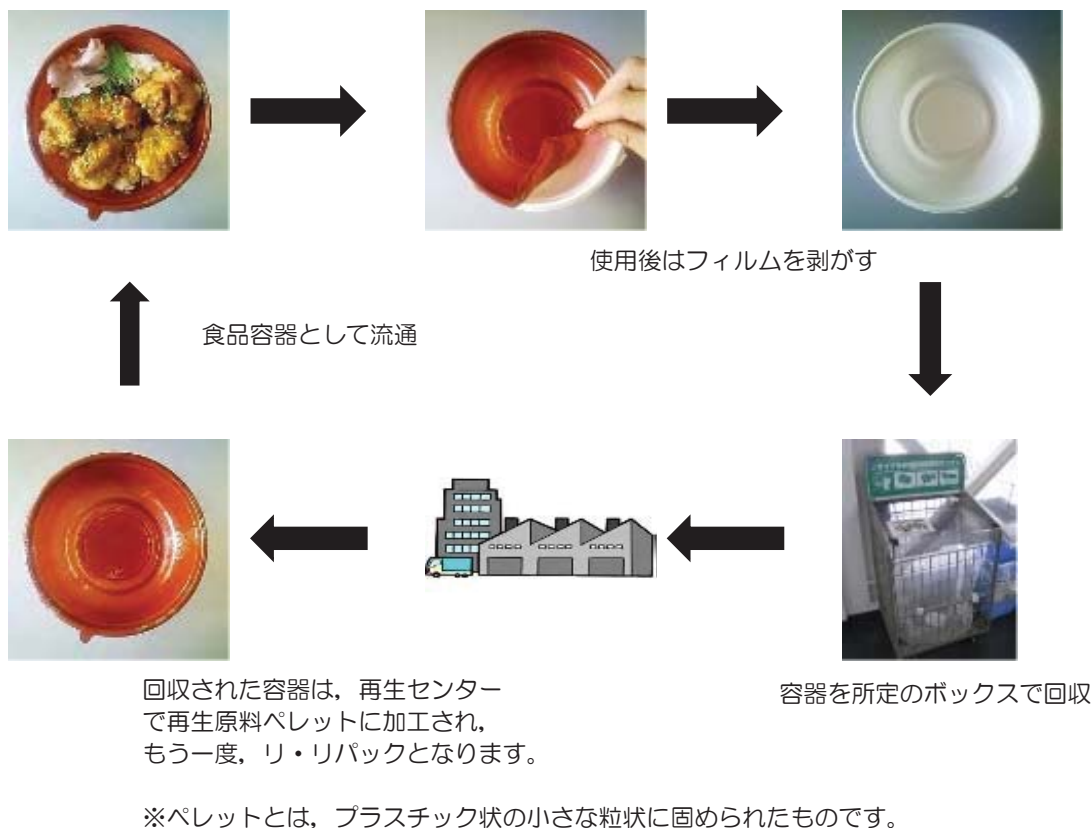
使用後はフィルムを剥がす

食品容器として流通

容器を所定のボックスで回収

回収された容器は，再生センターで再生原料ペレットに加工され，もう一度，リ・リパックとなります。

※ペレットとは，プラスチック状の小さな粒状に固められたものです。